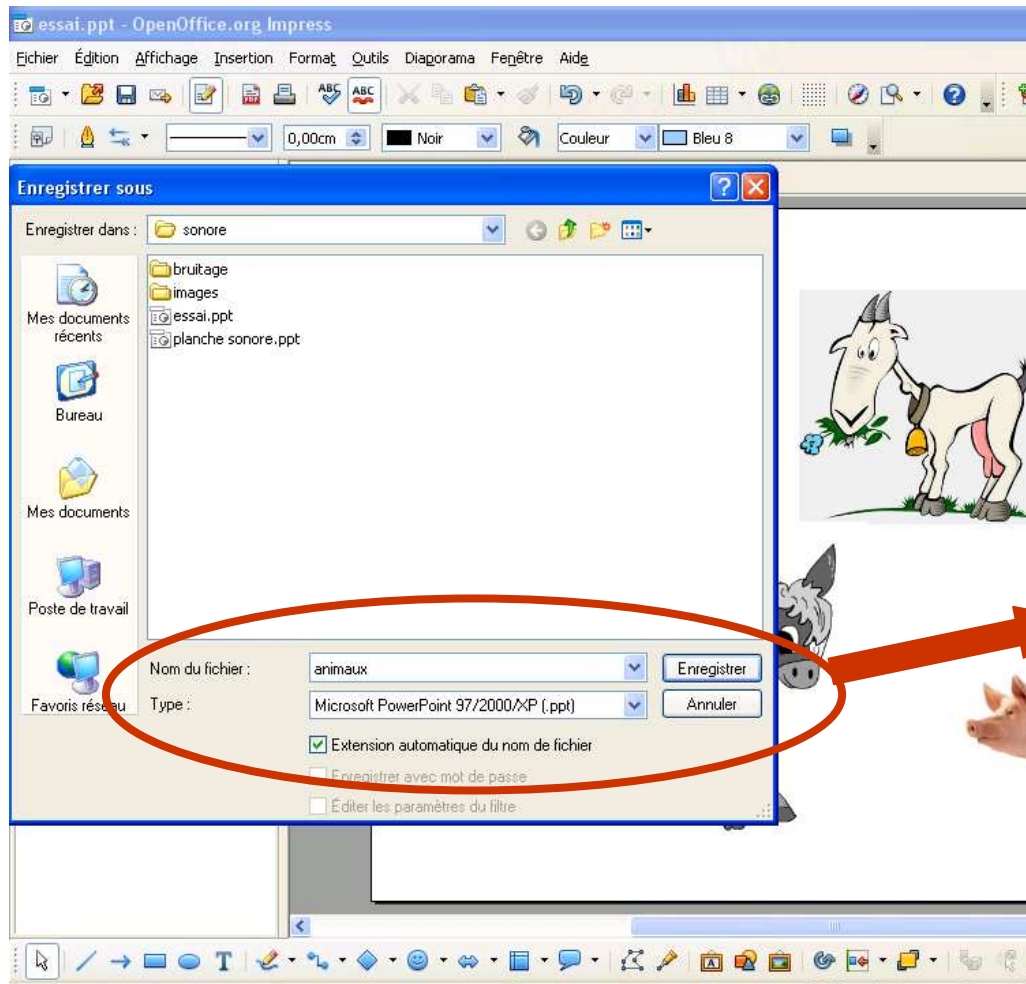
essai.ppt - OpenOffice.org Impress

Fichier Édition Affichage Insertion Format Outils Diaporama Fenêtre Aide

0,00cm Noir Couleur Bleu 8

Enregistrer sous

Enregistrer dans : sonore

Mes documents récents

Bureau

Mes documents

Poste de travail

Favoris réseau

bruitage
images
essai.ppt
planche sonore.ppt

Nom du fichier : animaux

Type : Microsoft PowerPoint 97/2000/XP (.ppt)

Enregistrer

Annuler

Extension automatique du nom de fichier

Enregistrer avec mot de passe

Éditer les paramètres du filtre